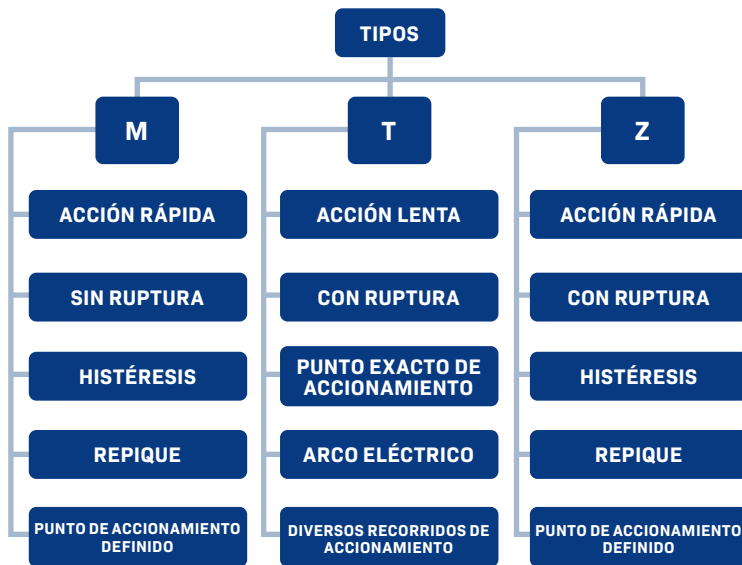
TIPOS

M

ACCIÓN RÁPIDA

SIN RUPTURA

HISTÉRESIS

REPIQUE

PUNTO DE ACCIONAMIENTO DEFINIDO

T

ACCIÓN LENTA

CON RUPTURA

PUNTO EXACTO DE ACCIONAMIENTO

ARCO ELÉCTRICO

DIVERSOS RECORRIDOS DE ACCIONAMIENTO

Z

ACCIÓN RÁPIDA

CON RUPTURA

HISTÉRESIS

REPIQUE

PUNTO DE ACCIONAMIENTO DEFINIDO